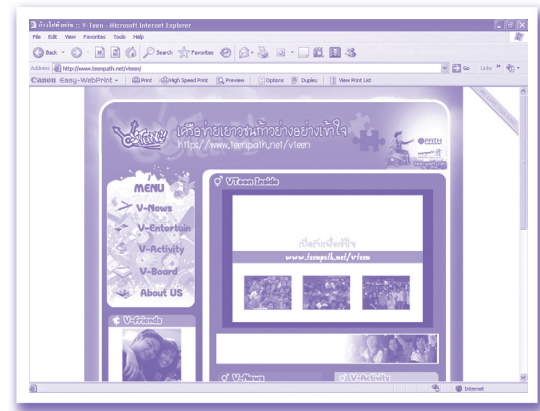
:: V-Teen - Microsoft Internet Explorer

File Edit View Favorites Tools Help

Back Search Favorites

Address http://www.teenpath.net/vteen/

Go Links

Canon Easy-WebPrint Print High Speed Print Preview Options Duplex View Print List

เครือข่ายเยาวชนก้าวอย่างเข้าใจ
http://www.teenpath.net/vteen

MENU
V-News
V-Entertain
V-Activity
V-Board
About US

V-Friends

V-Teen Inside

www.teenpath.net/vteen

V-News

V-Activity

Internet